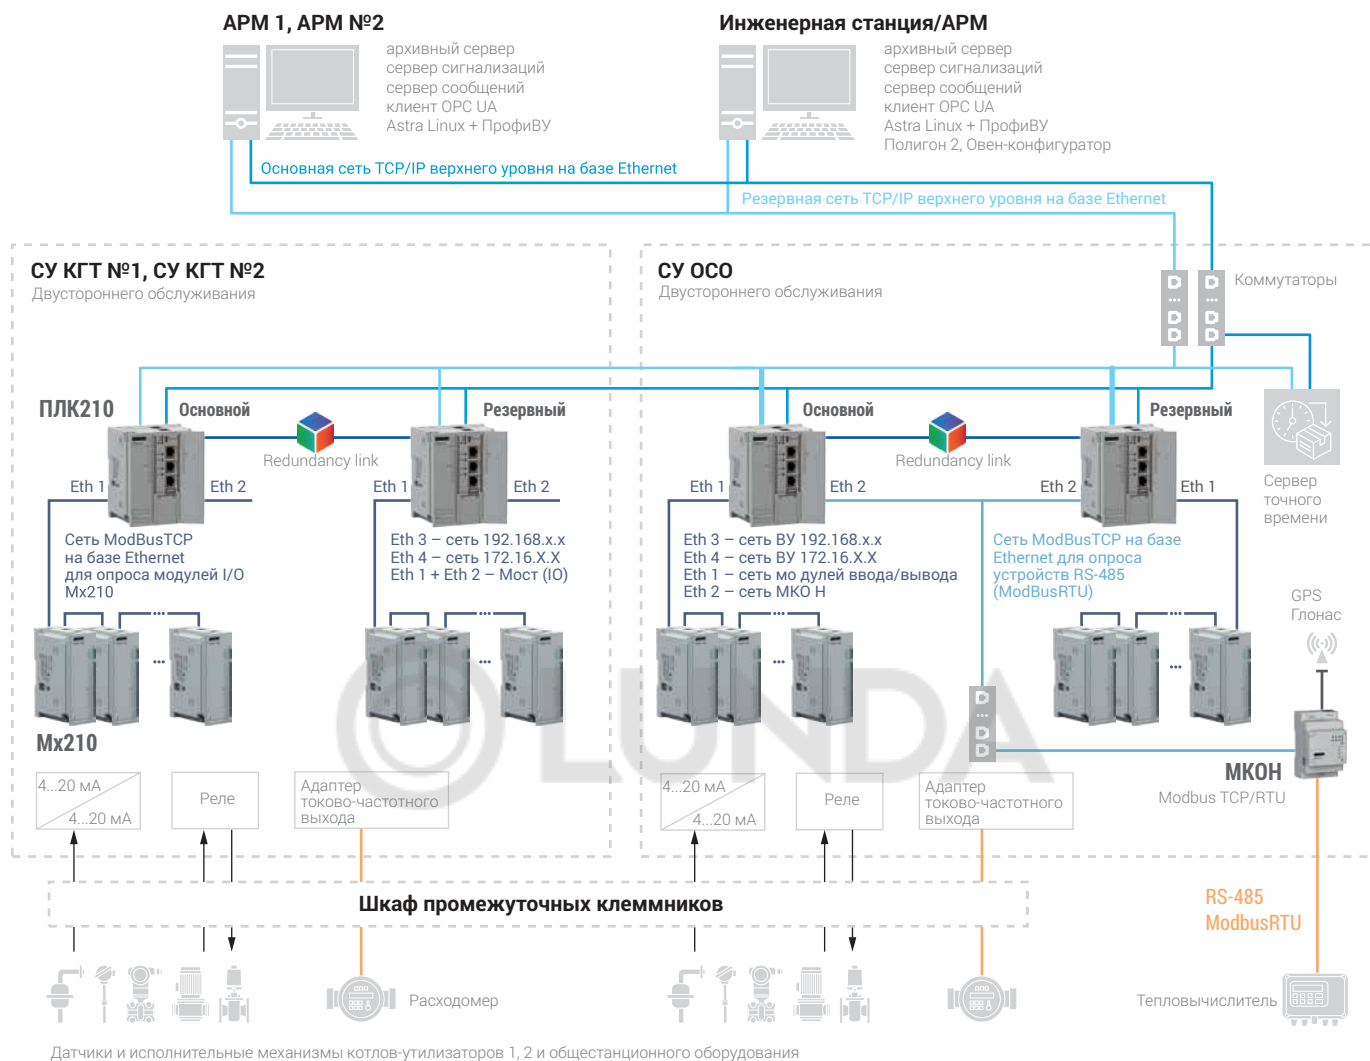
АРМ 1, АРМ №2

архивный сервер
сервер сигнализаций
сервер сообщений
клиент OPC UA
Astra Linux + ПрофиВУ

Инженерная станция/АРМ

архивный сервер
сервер сигнализаций
сервер сообщений
клиент OPC UA
Astra Linux + ПрофиВУ
Полигон 2, Овен-конфигуратор

Основная сеть TCP/IP верхнего уровня на базе Ethernet

Резервная сеть TCP/IP верхнего уровня на базе Ethernet

Коммутаторы

СУ КГТ №1, СУ КГТ №2
Двустороннего обслуживания

СУ ОСО
Двустороннего обслуживания

ПЛК210

Основной

Резервный

Redundancy link

Eth 1

Eth 2

Eth 1

Eth 2

Сеть ModBusTCP на базе Ethernet для опроса модулей I/O Mx210

Eth 3 – сеть 192.168.x.x
Eth 4 – сеть 172.16.X.X
Eth 1 + Eth 2 – Мост (IO)

Основной

Резервный

Redundancy link

Eth 1

Eth 2

Eth 2

Eth 1

Eth 3 – сеть ВУ 192.168.x.x
Eth 4 – сеть ВУ 172.16.X.X
Eth 1 – сеть мо дулей ввода/вывода
Eth 2 – сеть МКО Н

Сеть ModBusTCP на базе Ethernet для опроса устройств RS-485 (ModBusRTU)

Сервер точного времени

GPS
Глонас

Мх210

МКОН
Modbus TCP/RTU

4...20 мА
4...20 мА

Реле

Адаптер токово-частотного выхода

4...20 мА
4...20 мА

Реле

Адаптер токово-частотного выхода

RS-485
ModbusRTU

Шкаф промежуточных клеммников

Расходомер

Тепловычислитель

Датчики и исполнительные механизмы котлов-утилизаторов 1, 2 и общестанционного оборудования